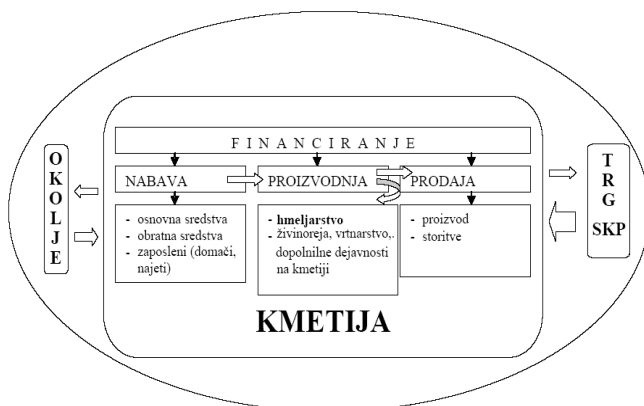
O K O L J E

F I N A N C I R A N J E

NABAVA

PROIZVODNJA

PRODAJA

- osnovna sredstva
- obratna sredstva
- zaposleni (domači, najeti)

- **hmeljarstvo**
- živinoreja, vrtnarstvo,.. dopolnilne dejavnosti na kmetiji

- proizvod
- storitve

T R G

SKP

KMETIJA